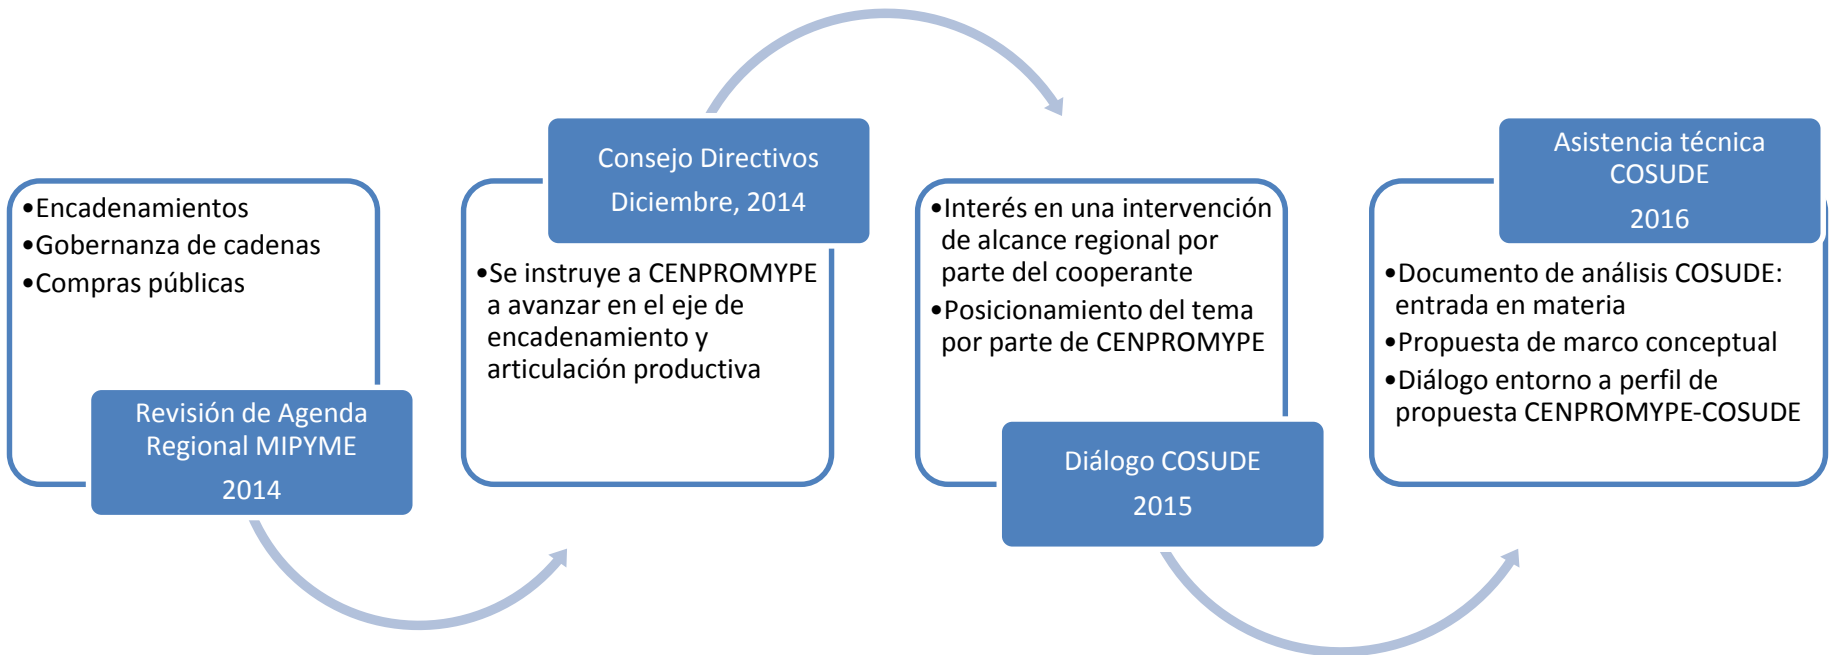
•Encadenamientos
•Gobernanza de cadenas
•Compras públicas

Revisión de Agenda Regional MIPYME
2014

Consejo Directivos
Diciembre, 2014

•Se instruye a CENPROMYPE a avanzar en el eje de encadenamiento y articulación productiva

•Interés en una intervención de alcance regional por parte del cooperante
•Posicionamiento del tema por parte de CENPROMYPE

Diálogo COSUDE
2015

Asistencia técnica COSUDE
2016

•Documento de análisis COSUDE: entrada en materia
•Propuesta de marco conceptual
•Diálogo entorno a perfil de propuesta CENPROMYPE-COSUDE